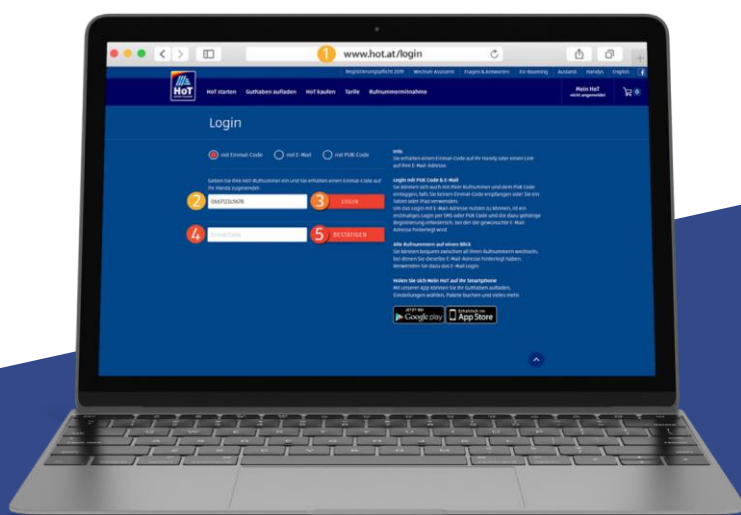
1 www.hot.at/login

Registrierungspflicht 2019 Wechsel Assistent Fragen & Antworten EU-Roaming Ausland Handys English

HoT

HoT starten Guthaben aufladen HoT kaufen Tarife Rufnummernmitnahme

Mein HoT nicht angemeldet

Login

mit Einmal-Code mit E-Mail mit PUK-Code

Geben Sie Ihre HoT-Rufnummer ein und Sie erhalten einen Einmal-Code auf Ihr Handy zugesendet.

2 0667224567B 3 LOGIN

4 Einmal-Code 5 BESTÄTIGEN

Info
Sie erhalten einen Einmal-Code auf Ihr Handy oder einen Link auf Ihre E-Mail-Adresse.

Login mit PUK Code & E-Mail
Sie können sich auch mit Ihrer Rufnummer und dem PUK Code einloggen, falls Sie keinen Einmal-Code empfangen oder Sie ein Tablet oder iPad verwenden.
Um das Login mit E-Mail-Adresse nutzen zu können, ist ein erstmaliges Login per SMS oder PUK Code und die dazu gehörige Registrierung erforderlich, bei der die gewünschte E-Mail Adresse hinterlegt wird.

Alle Rufnummern auf einen Blick
Sie können bequem zwischen all Ihren Rufnummern wechseln, bei denen Sie dieselbe E-Mail-Adresse hinterlegt haben. Verwenden Sie dazu das E-Mail Login.

Holen Sie sich Mein HoT auf Ihr Smartphone
Mit unserer App können Sie Ihr Guthaben aufladen, Einstellungen wählen, Pakete buchen und vieles mehr.

JETZT BEI Google play | Erhältlich im App Store